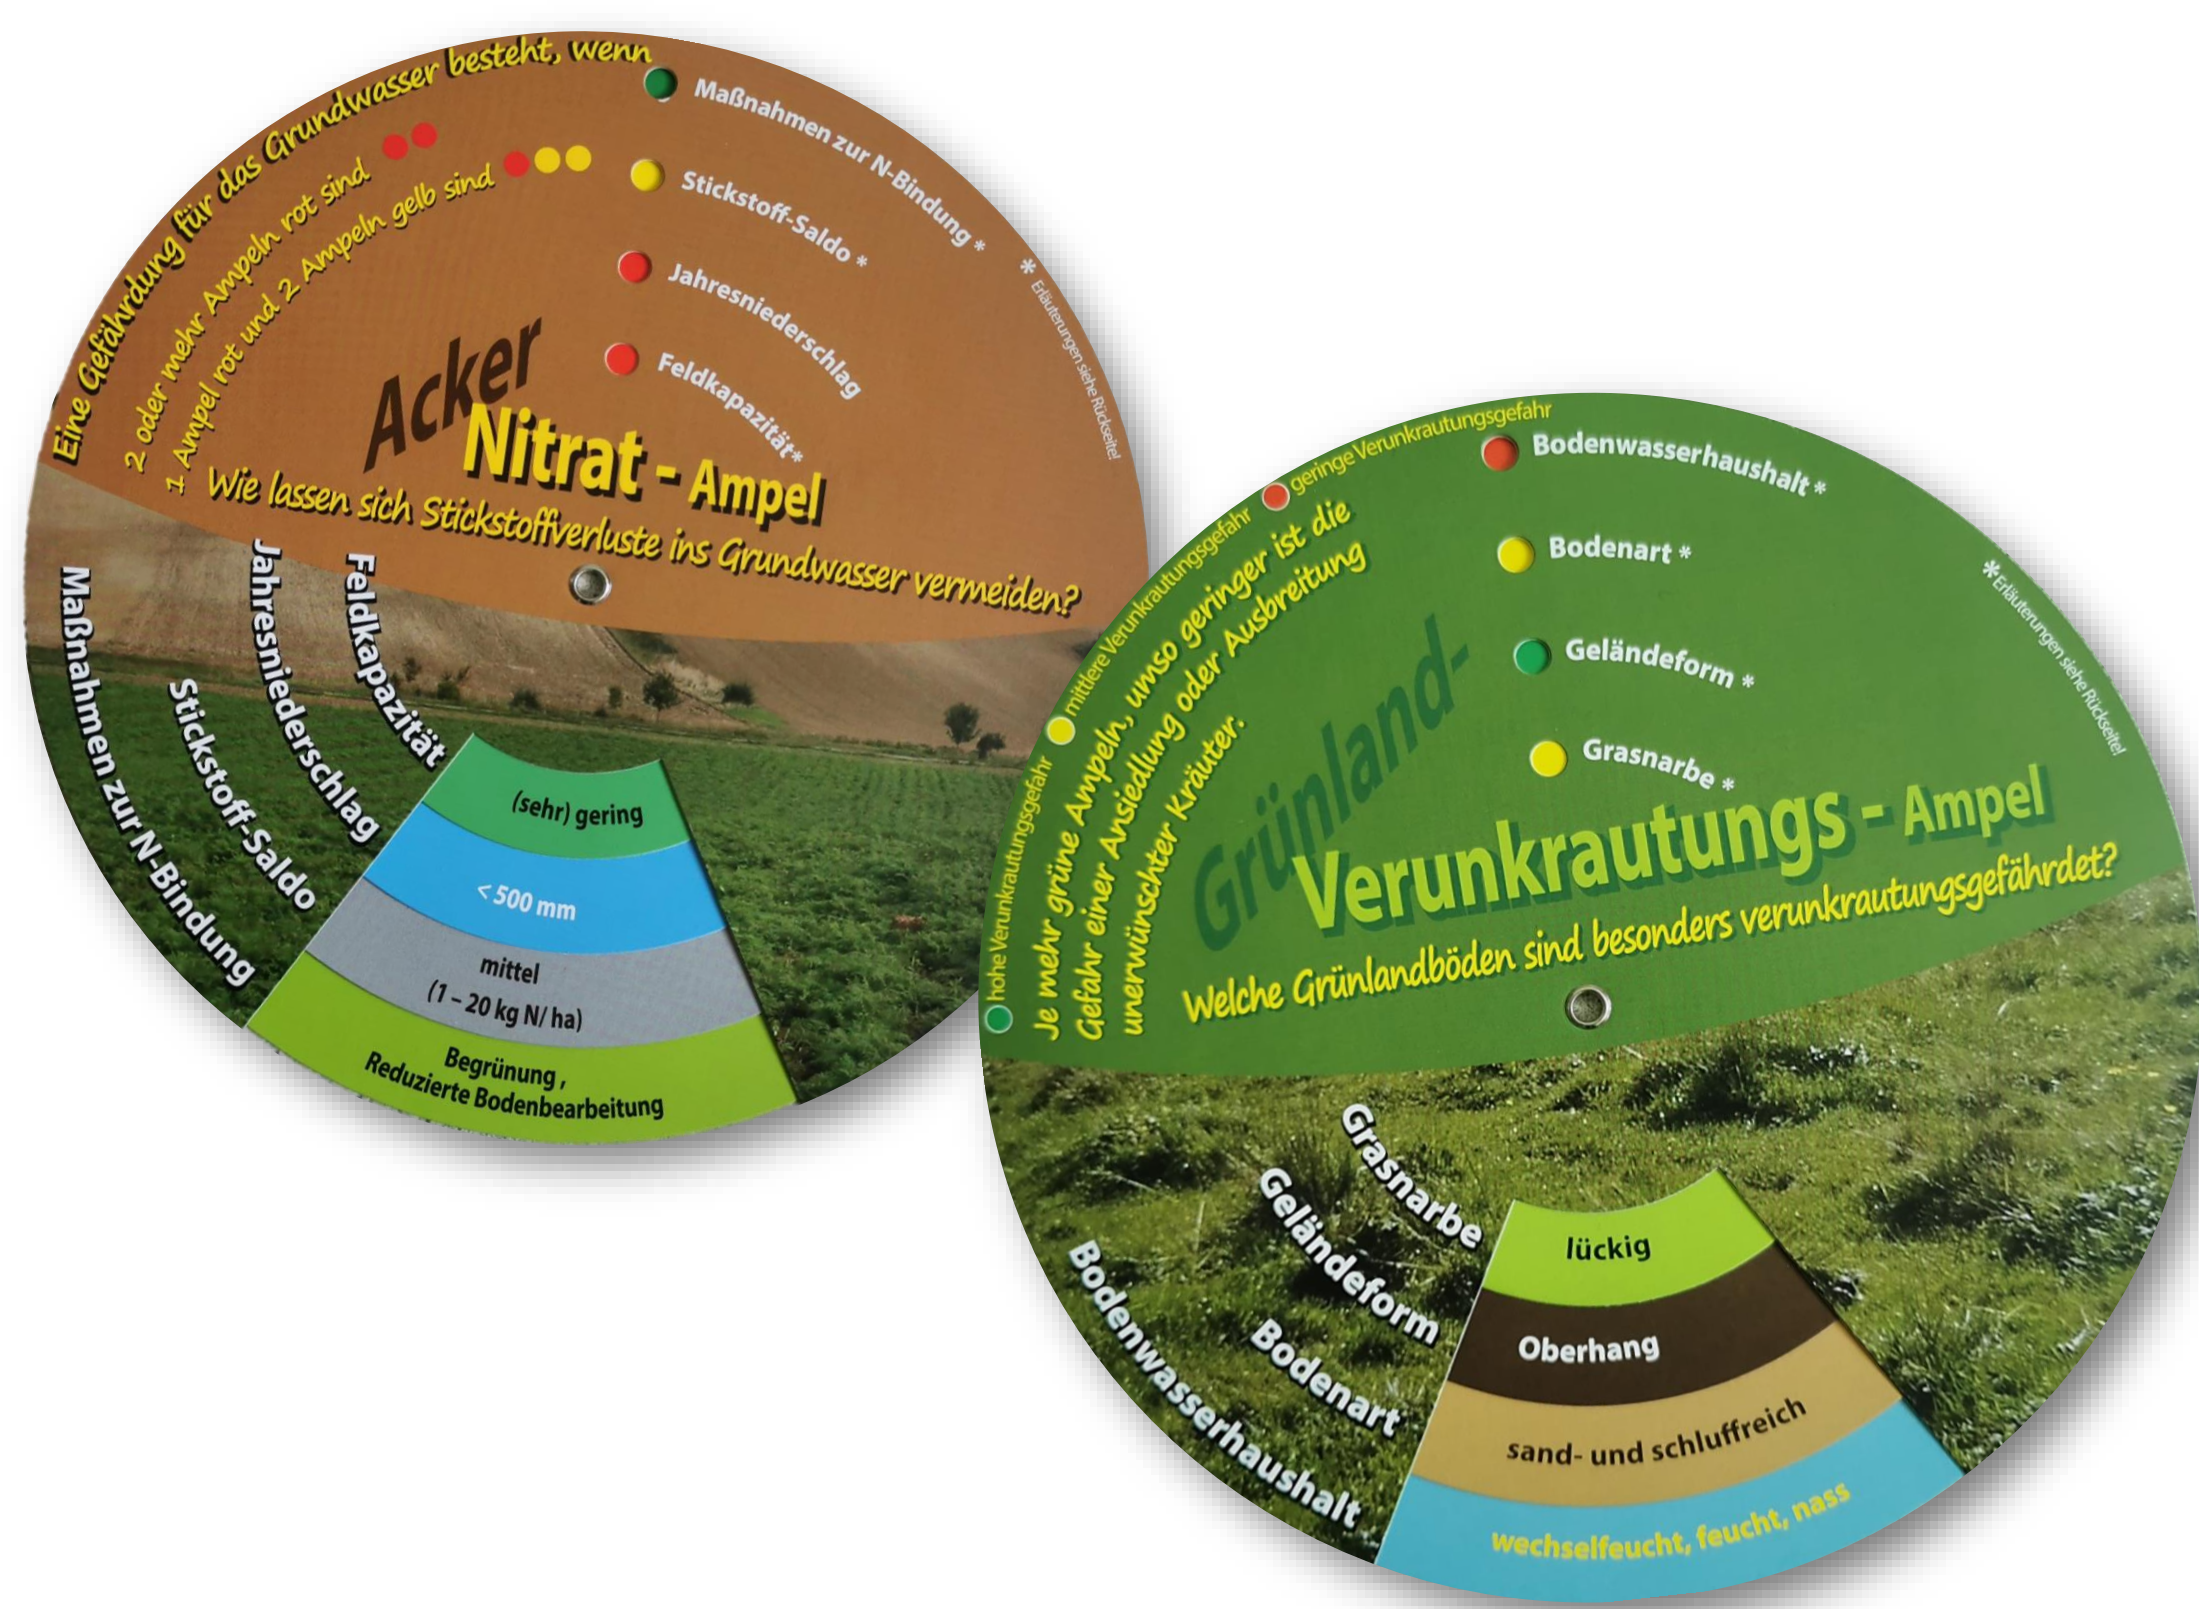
Eine Gefährdung für das Grundwasser besteht, wenn
2 oder mehr Ampeln rot sind
1 Ampel rot und 2 Ampeln gelb sind

Maßnahmen zur N-Bindung *
Stickstoff-Saldo *
Jahresniederschlag
Feldkapazität*

* Erläuterungen siehe Rückseite!

Acker
Nitrat - Ampel
Wie lassen sich Stickstoffverluste ins Grundwasser vermeiden?

Feldkapazität
Jahresniederschlag
Stickstoff-Saldo
Maßnahmen zur N-Bindung

(sehr) gering
< 500 mm
mittel (1 – 20 kg N/ ha)
Begrünung, Reduzierte Bodenbearbeitung

hohe Verunkrautungsgefahr
mittlere Verunkrautungsgefahr
geringe Verunkrautungsgefahr

Je mehr grüne Ampeln, umso geringer ist die Gefahr einer Ansiedlung oder Ausbreitung unerwünschter Kräuter.

Bodenwasserhaushalt *
Bodenart *
Geländeform *
Grasnarbe *

* Erläuterungen siehe Rückseite!

Grünland-
Verunkrautungs - Ampel
Welche Grünlandböden sind besonders verunkrautungsgefährdet?

Grasnarbe
Geländeform
Bodenart
Bodenwasserhaushalt

lückig
Oberhang
sand- und schluffreich
wechselfeucht, feucht, nass